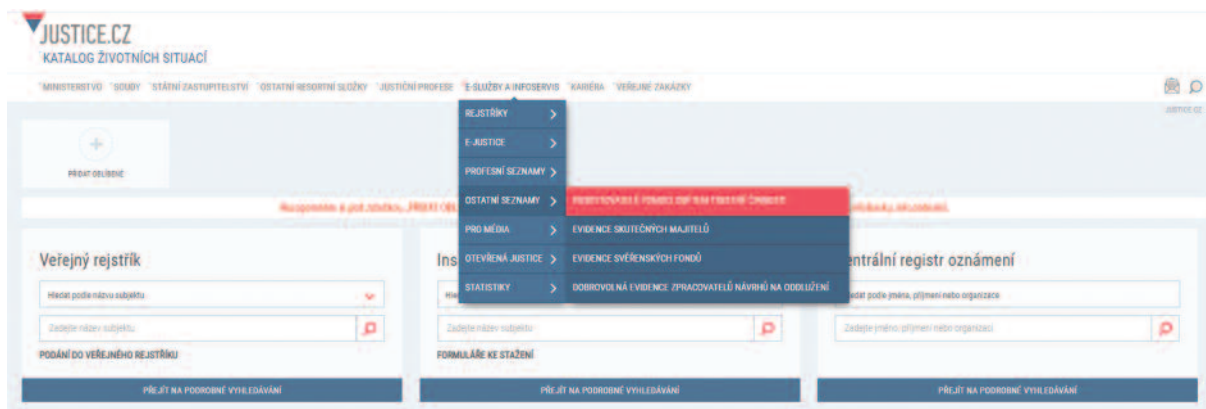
JUSTICE.CZ
KATALOG ŽIVOTNÍCH SITUACÍ

MINISTERSTVO SOUDY STÁTNÍ ZASTUPITELSTVÍ OSTATNÍ RESORTNÍ SLOŽKY JUSTIČNÍ PROFESE E-SLUŽBY A INFOSERVIS KARIÉRA VEŘEJNÉ ZAKÁZKY

JUSTICE.CZ

PŘIDAT OBLÍBENÉ

REJSTŘÍKY
E-JUSTICE
PROFESNÍ SEZNAMY
OSTATNÍ SEZNAMY
PRO MÉDIA
OTEVŘENÁ JUSTICE
STATISTIKY

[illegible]
EVIDENCE SKUTEČNÝCH MAJITELŮ
EVIDENCE SVĚŘENSKÝCH FONDŮ
DOBROVOLNÁ EVIDENCE ZPRACOVATELŮ NÁVRHŮ NA ODDLUŽENÍ

Nezapomeňte si své stránky „PŘIDAT OBL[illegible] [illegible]

Veřejný rejstřík
Hledat podle názvu subjektu
Zadejte název subjektu
PODÁNÍ DO VEŘEJNÉHO REJSTŘÍKU
PŘEJÍT NA PODROBNÉ VYHLEDÁVÁNÍ

Ins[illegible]
Hle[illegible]
Zadejte název subjektu
FORMULÁŘE KE STAŽENÍ
PŘEJÍT NA PODROBNÉ VYHLEDÁVÁNÍ

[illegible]ntrální registr oznámení
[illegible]edat podle jména, příjmení nebo organizace
Zadejte jméno, příjmení nebo organizaci
PŘEJÍT NA PODROBNÉ VYHLEDÁVÁNÍ